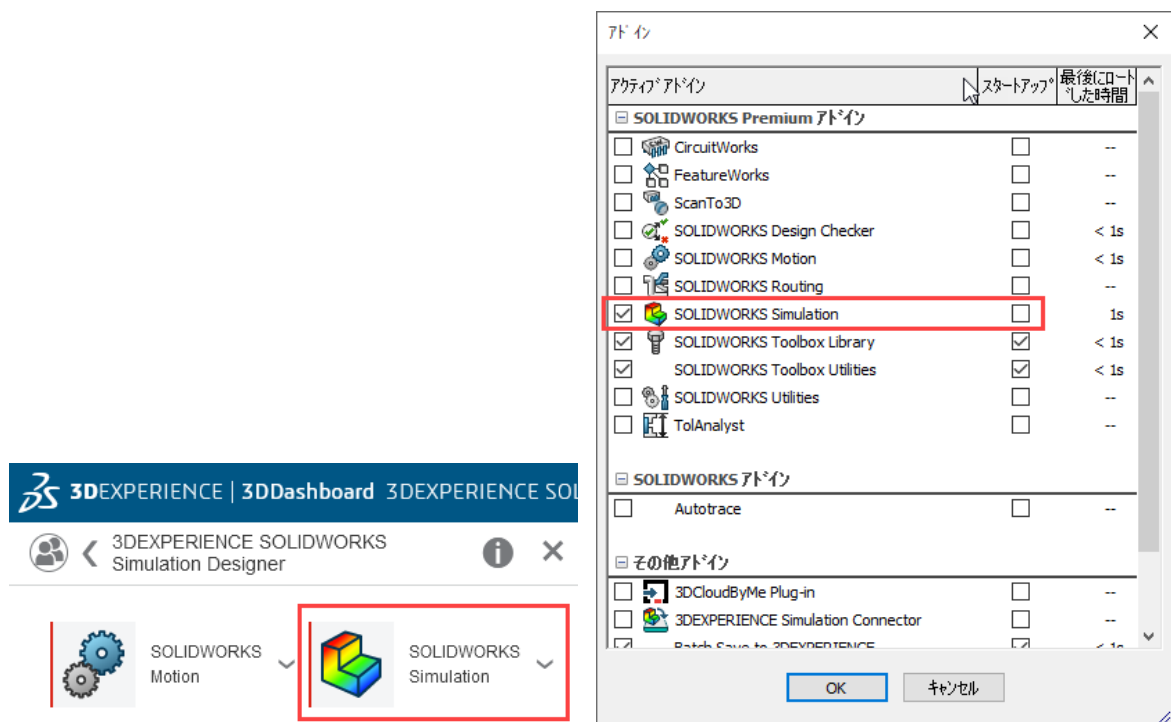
3DEXPERIENCE | 3DDashboard 3DEXPERIENCE SOL

3DEXPERIENCE SOLIDWORKS Simulation Designer

SOLIDWORKS Motion

SOLIDWORKS Simulation

アドイン

| アクティブアドイン | スタートアップ | 最後にロードした時間 |
|---|---|---|
| SOLIDWORKS Premium アドイン | | |
| ☐ CircuitWorks | ☐ | -- |
| ☐ FeatureWorks | ☐ | -- |
| ☐ ScanTo3D | ☐ | -- |
| ☐ SOLIDWORKS Design Checker | ☐ | < 1s |
| ☐ SOLIDWORKS Motion | ☐ | < 1s |
| ☐ SOLIDWORKS Routing | ☐ | -- |
| ☑ SOLIDWORKS Simulation | ☐ | 1s |
| ☑ SOLIDWORKS Toolbox Library | ☑ | < 1s |
| ☑ SOLIDWORKS Toolbox Utilities | ☑ | < 1s |
| ☐ SOLIDWORKS Utilities | ☐ | -- |
| ☐ TolAnalyst | ☐ | -- |
| SOLIDWORKS アドイン | | |
| ☐ Autotrace | ☐ | -- |
| その他アドイン | | |
| ☐ 3DCloudByMe Plug-in | ☐ | -- |
| ☐ 3DEXPERIENCE Simulation Connector | ☐ | -- |
| ☑ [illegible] | ☑ | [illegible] |

OK キャンセル